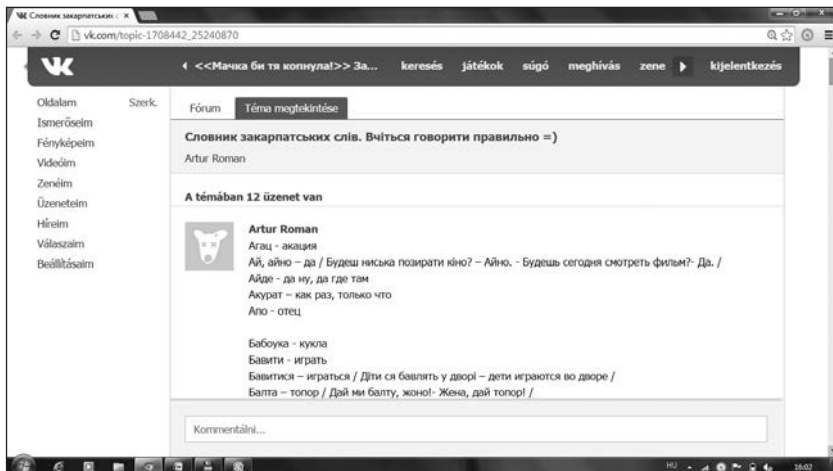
Словник закарпатських : ×

vk.com/topic-1708442_25240870

‹ <<Мачка би тя копнула!>> За... keresés játékok súgó meghívás zene ▶ kijelentkezés

Oldalam Szerk.
Ismerőseim
Fényképeim
Videóim
Zenéim
Üzeneteim
Híreim
Válaszaim
Beállításaim

Fórum Téma megtekintése

Словник закарпатських слів. Вчіться говорити правильно =)
Artur Roman

A témában 12 üzenet van

Artur Roman
Агац - акация
Ай, айно – да / Будеш ниська позирати кіно? – Айно. - Будешь сегодня смотреть фильм?- Да. /
Айде - да ну, да где там
Акурат – как раз, только что
Апо - отец

Бабоука - кукла
Бавити - играть
Бавитися – играться / Діти ся бавлять у дворі – дети играются во дворе /
Балта – топор / Дай ми балту, жоно!- Жена, дай топор! /

Kommentálni...

HU 16:02